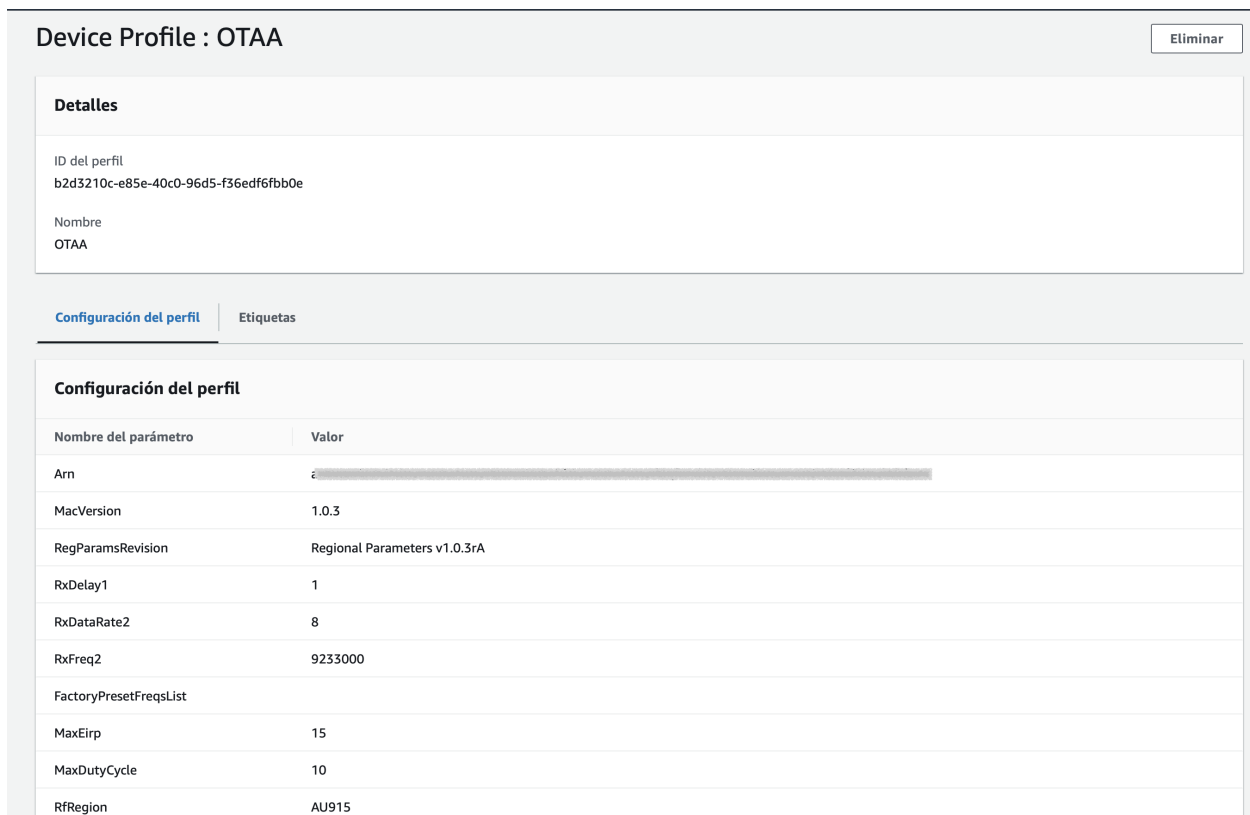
Device Profile : OTAA

Eliminar

Detalles

ID del perfil
b2d3210c-e85e-40c0-96d5-f36edf6fbb0e

Nombre
OTAA

Configuración del perfil | Etiquetas

Configuración del perfil

| Nombre del parámetro | Valor |
|---|---|
| Arn | a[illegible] |
| MacVersion | 1.0.3 |
| RegParamsRevision | Regional Parameters v1.0.3rA |
| RxDelay1 | 1 |
| RxDataRate2 | 8 |
| RxFreq2 | 9233000 |
| FactoryPresetFreqsList | |
| MaxEirp | 15 |
| MaxDutyCycle | 10 |
| RfRegion | AU915 |